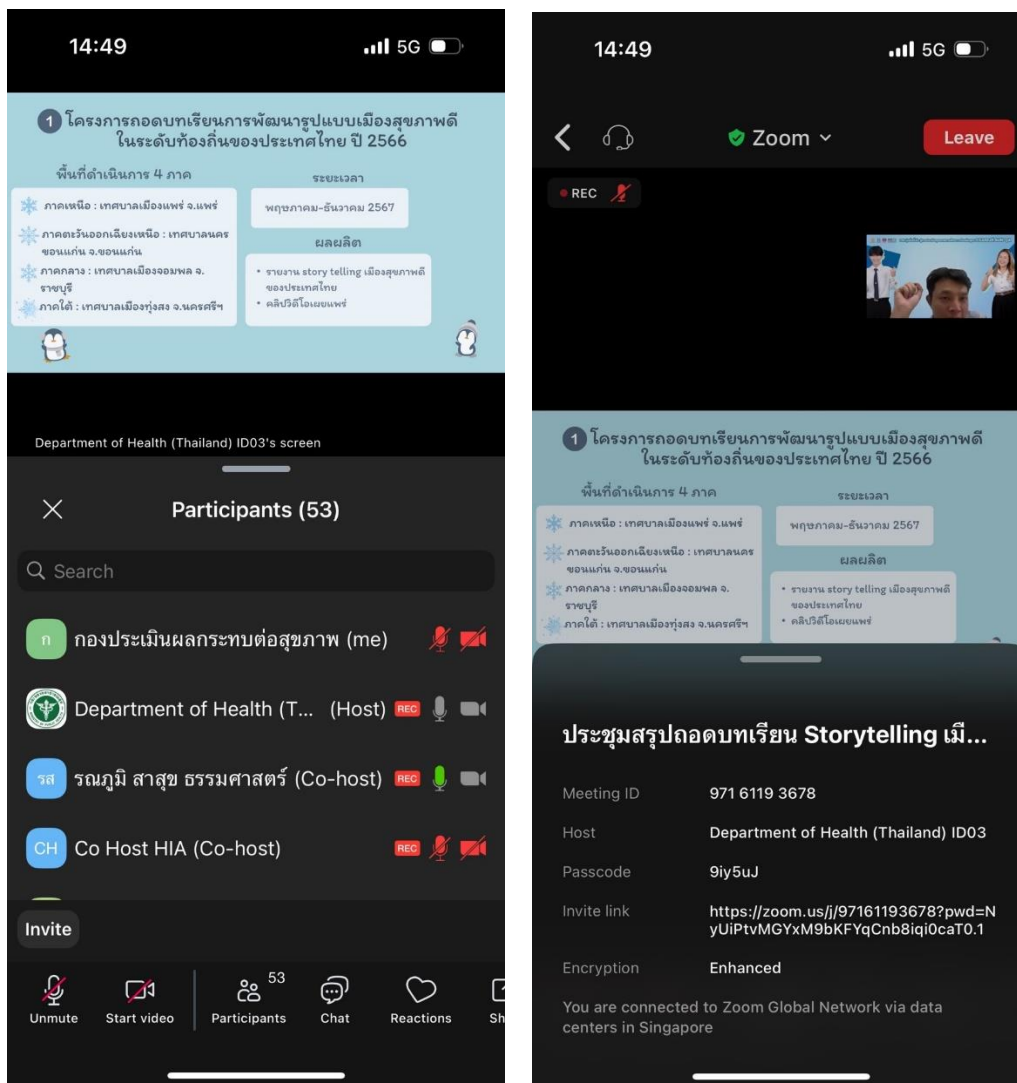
14:49

5G

1 โครงการถอดบทเรียนการพัฒนารูปแบบเมืองสุขภาพดี ในระดับท้องถิ่นของประเทศไทย ปี 2566

พื้นที่ดำเนินการ 4 ภาค

ภาคเหนือ : เทศบาลเมืองแพร่ จ.แพร่

ภาคตะวันออกเฉียงเหนือ : เทศบาลนครขอนแก่น จ.ขอนแก่น

ภาคกลาง : เทศบาลเมืองจอมพล จ.ราชบุรี

ภาคใต้ : เทศบาลเมืองทุ่งสง จ.นครศรีฯ

ระยะเวลา

พฤษภาคม-ธันวาคม 2567

ผลผลิต

• รายงาน story telling เมืองสุขภาพดีของประเทศไทย

• คลิปวิดีโอเผยแพร่

Department of Health (Thailand) ID03's screen

Participants (53)

Search

n กองประเมินผลกระทบต่อสุขภาพ (me)

Department of Health (T... (Host) REC

รส รณภูมิ สาสุข ธรรมศาสตร์ (Co-host) REC

CH Co Host HIA (Co-host) REC

Invite

Unmute Start video 53 Participants Chat Reactions Sh

14:49

5G

Zoom

Leave

REC

1 โครงการถอดบทเรียนการพัฒนารูปแบบเมืองสุขภาพดี ในระดับท้องถิ่นของประเทศไทย ปี 2566

พื้นที่ดำเนินการ 4 ภาค

ภาคเหนือ : เทศบาลเมืองแพร่ จ.แพร่

ภาคตะวันออกเฉียงเหนือ : เทศบาลนครขอนแก่น จ.ขอนแก่น

ภาคกลาง : เทศบาลเมืองจอมพล จ.ราชบุรี

ภาคใต้ : เทศบาลเมืองทุ่งสง จ.นครศรีฯ

ระยะเวลา

พฤษภาคม-ธันวาคม 2567

ผลผลิต

• รายงาน story telling เมืองสุขภาพดีของประเทศไทย

• คลิปวิดีโอเผยแพร่

ประชุมสรุปถอดบทเรียน Storytelling เมื...

Meeting ID 971 6119 3678

Host Department of Health (Thailand) ID03

Passcode 9iy5uJ

Invite link https://zoom.us/j/97161193678?pwd=NyUiPtvMGYxM9bKFYqCnb8iqi0caT0.1

Encryption Enhanced

You are connected to Zoom Global Network via data centers in Singapore